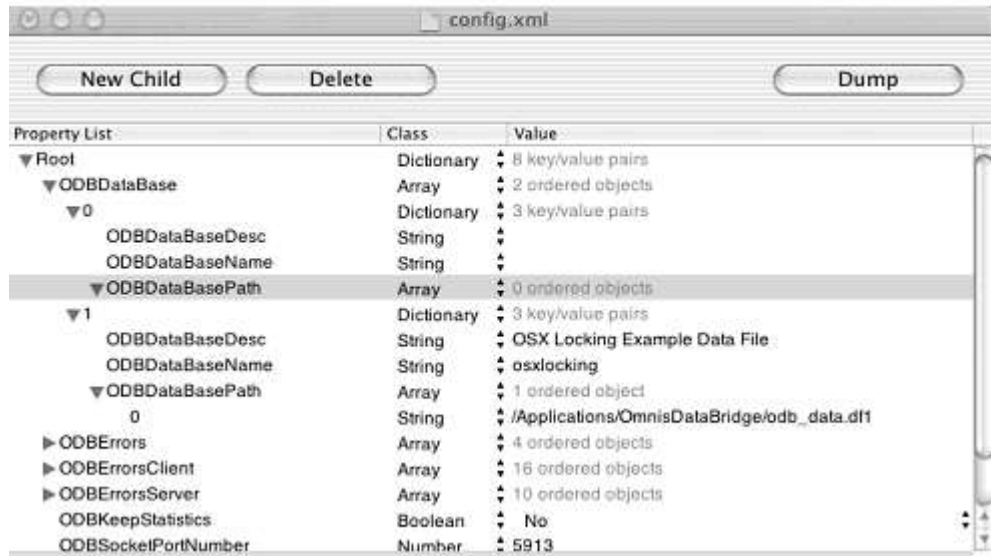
config.xml

New Child | Delete | Dump

| Property List | Class | Value |
|---|---|---|
| Root | Dictionary | 8 key/value pairs |
| ODBDataBase | Array | 2 ordered objects |
| 0 | Dictionary | 3 key/value pairs |
| ODBDataBaseDesc | String | |
| ODBDataBaseName | String | |
| ODBDataBasePath | Array | 0 ordered objects |
| 1 | Dictionary | 3 key/value pairs |
| ODBDataBaseDesc | String | OSX Locking Example Data File |
| ODBDataBaseName | String | osxlocking |
| ODBDataBasePath | Array | 1 ordered object |
| 0 | String | /Applications/OmnisDataBridge/odb_data.df1 |
| ODBErrors | Array | 4 ordered objects |
| ODBErrorsClient | Array | 16 ordered objects |
| ODBErrorsServer | Array | 10 ordered objects |
| ODBKeepStatistics | Boolean | No |
| ODBSocketPortNumber | Number | 5913 |